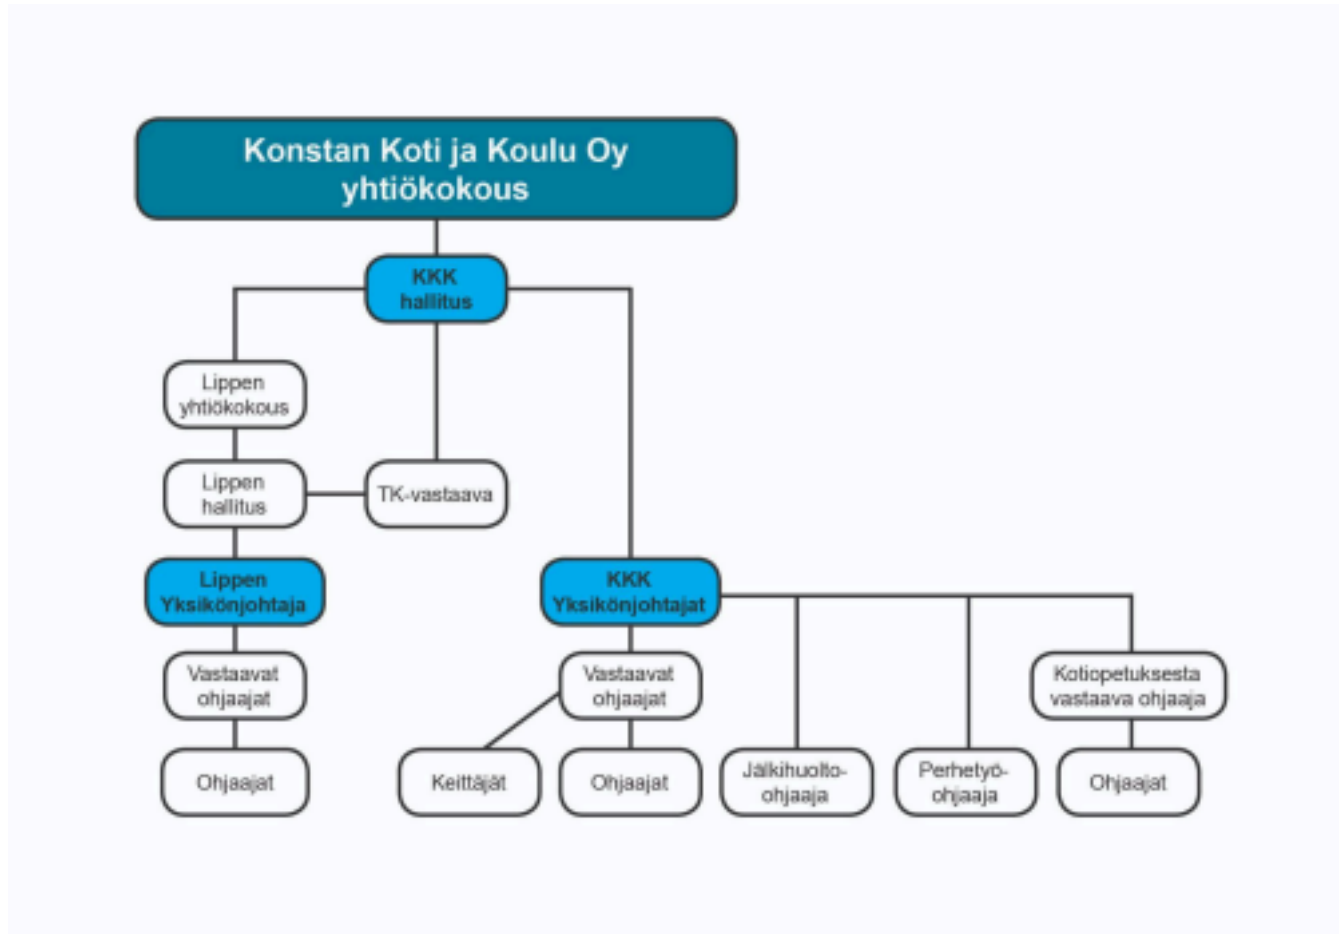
Konstan Koti ja Koulu Oy yhtiökokous

KKK hallitus

Lippen yhtiökokous

Lippen hallitus

TK-vastaava

Lippen Yksikönjohtaja

KKK Yksikönjohtajat

Vastaavat ohjaajat

Ohjaajat

Vastaavat ohjaajat

Keittäjät

Ohjaajat

Jälkihuolto-ohjaaja

Perhetyö-ohjaaja

Kotiopetuksesta vastaava ohjaaja

Ohjaajat